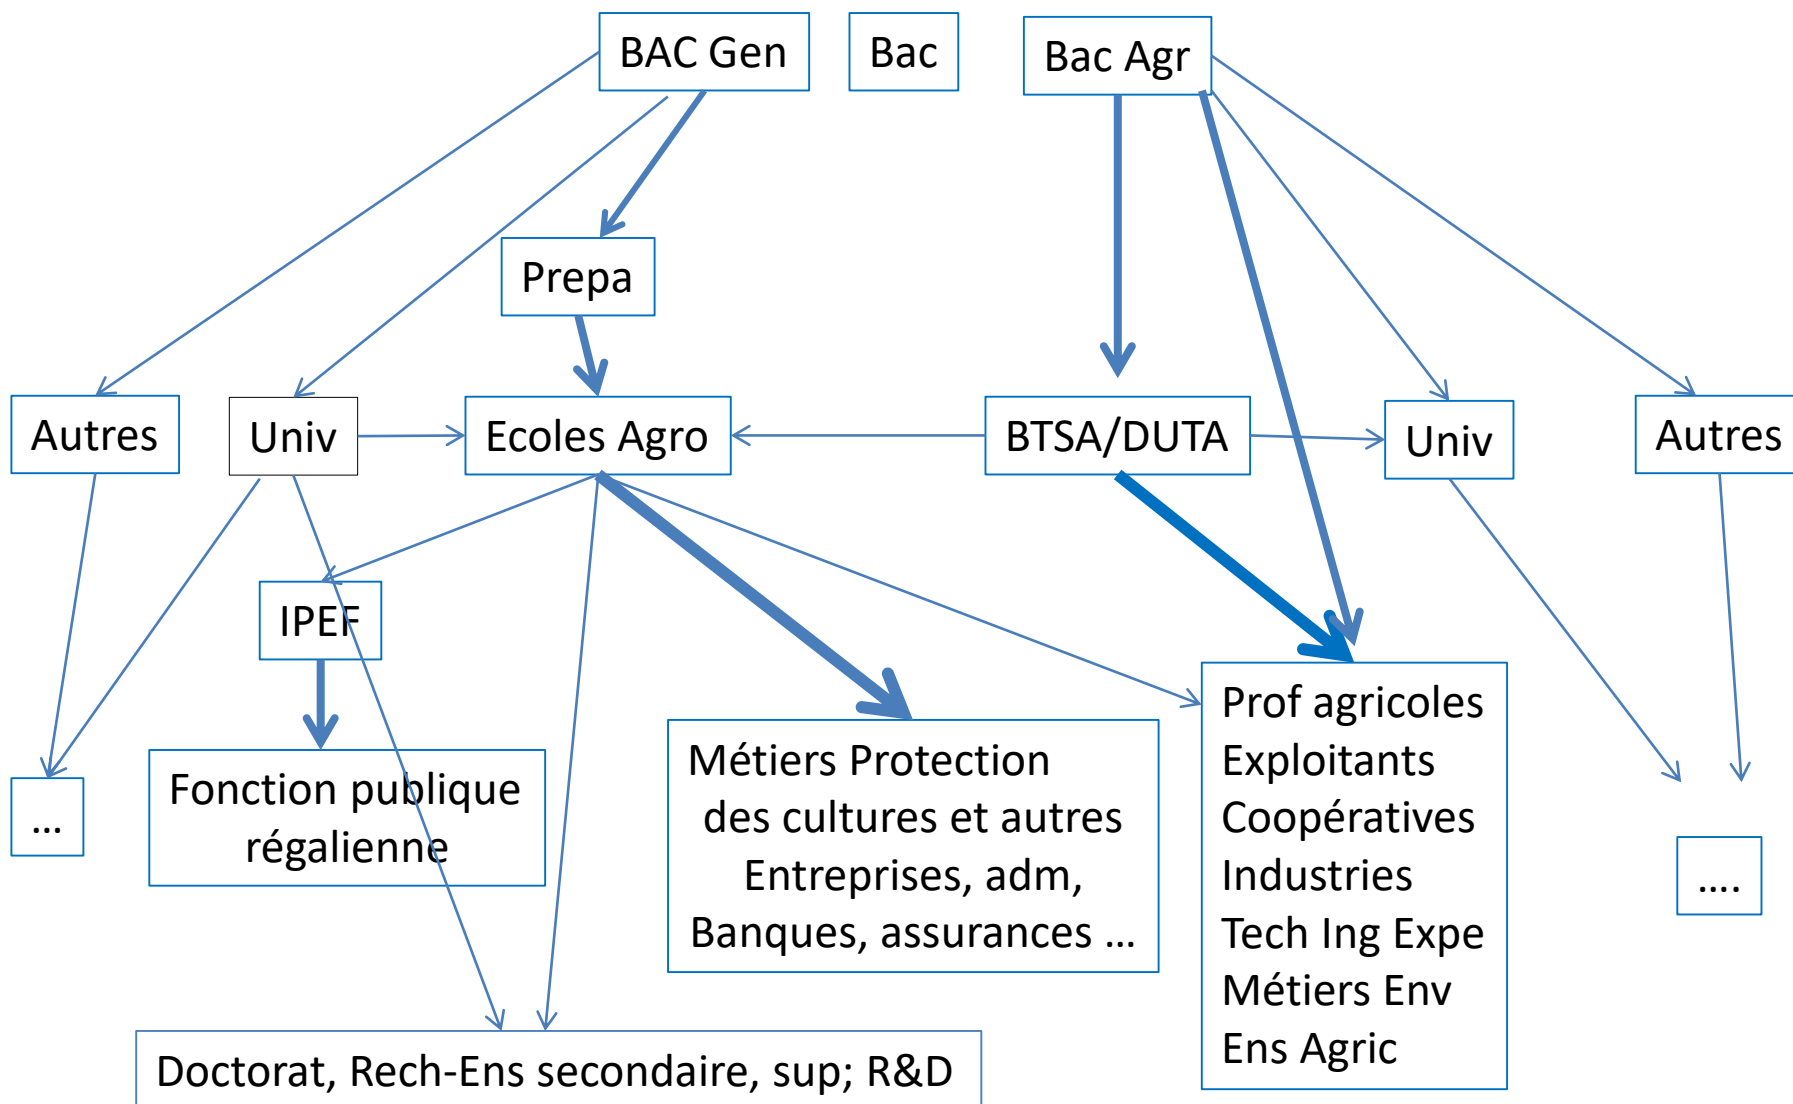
BAC Gen

Bac

Bac Agr

Prepa

Autres

Univ

Ecoles Agro

BTSA/DUTA

Univ

Autres

IPEF

...

Fonction publique régalienne

Métiers Protection des cultures et autres Entreprises, adm, Banques, assurances ...

Prof agricoles
Exploitants
Coopératives
Industries
Tech Ing Expe
Métiers Env
Ens Agric

....

Doctorat, Rech-Ens secondaire, sup; R&D